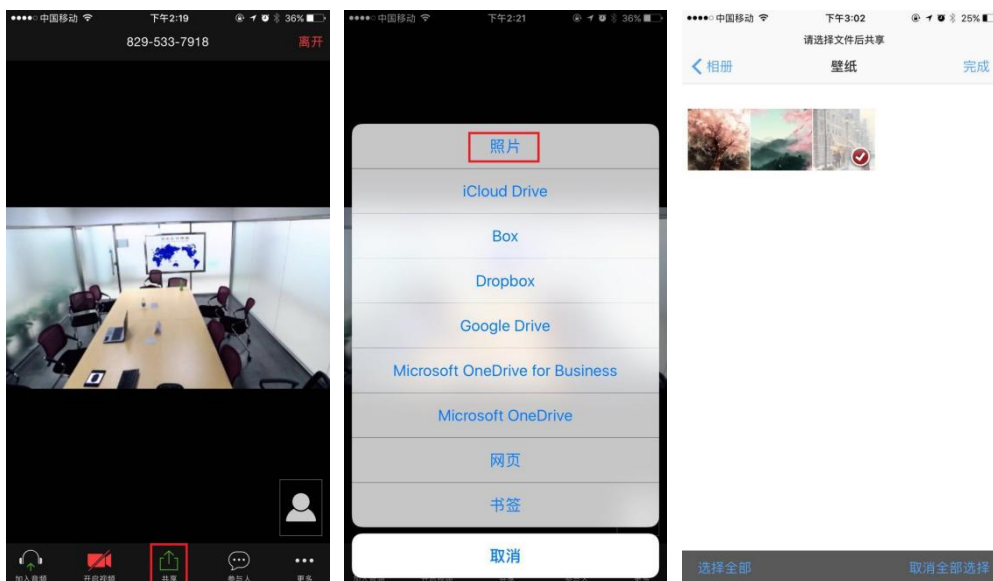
●●●●○ 中国移动 下午2:19 36%
829-533-7918
离开

加入音频 开启视频 共享 参与人 更多

●●●●○ 中国移动 下午2:21 36%
照片
iCloud Drive
Box
Dropbox
Google Drive
Microsoft OneDrive for Business
Microsoft OneDrive
网页
书签
取消

●●●●○ 中国移动 下午3:02 25%
请选择文件后共享
相册
壁纸
完成

选择全部
取消全部选择